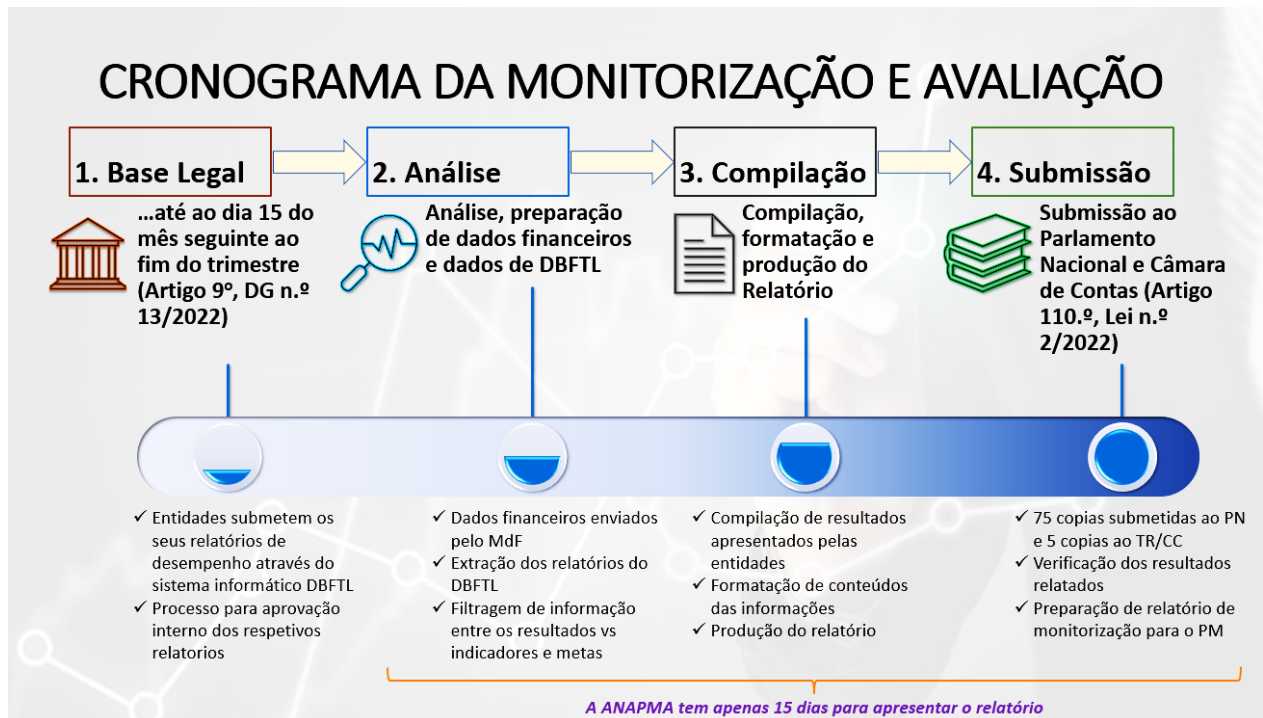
CRONOGRAMA DA MONITORIZAÇÃO E AVALIAÇÃO

1. Base Legal

…até ao dia 15 do mês seguinte ao fim do trimestre (Artigo 9°, DG n.º 13/2022)

2. Análise

Análise, preparação de dados financeiros e dados de DBFTL

3. Compilação

Compilação, formatação e produção do Relatório

4. Submissão

Submissão ao Parlamento Nacional e Câmara de Contas (Artigo 110.º, Lei n.º 2/2022)

✓ Entidades submetem os seus relatórios de desempenho através do sistema informático DBFTL
✓ Processo para aprovação interno dos respetivos relatorios

✓ Dados financeiros enviados pelo MdF
✓ Extração dos relatórios do DBFTL
✓ Filtragem de informação entre os resultados vs indicadores e metas

✓ Compilação de resultados apresentados pelas entidades
✓ Formatação de conteúdos das informações
✓ Produção do relatório

✓ 75 copias submetidas ao PN e 5 copias ao TR/CC
✓ Verificação dos resultados relatados
✓ Preparação de relatório de monitorização para o PM

A ANAPMA tem apenas 15 dias para apresentar o relatório